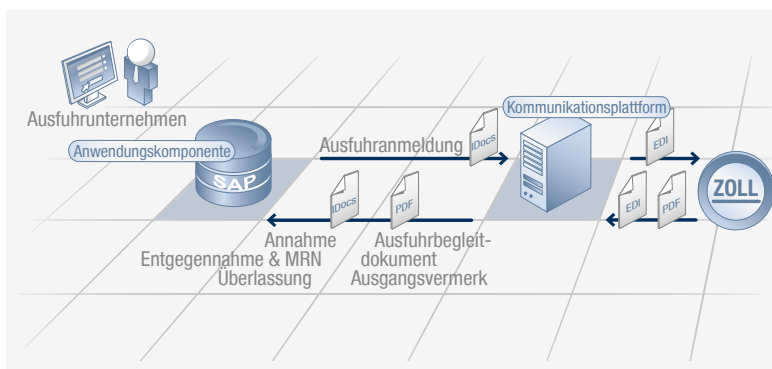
Ausfuhrunternehmen

Kommunikationsplattform

Anwendungskomponente

SAP

Ausfuhranmeldung

IDocs

EDI

ZOLL

IDocs

PDF

EDI

PDF

Annahme
Entgegennahme & MRN
Überlassung

Ausfuhrbegleitdokument
Ausgangsvermerk